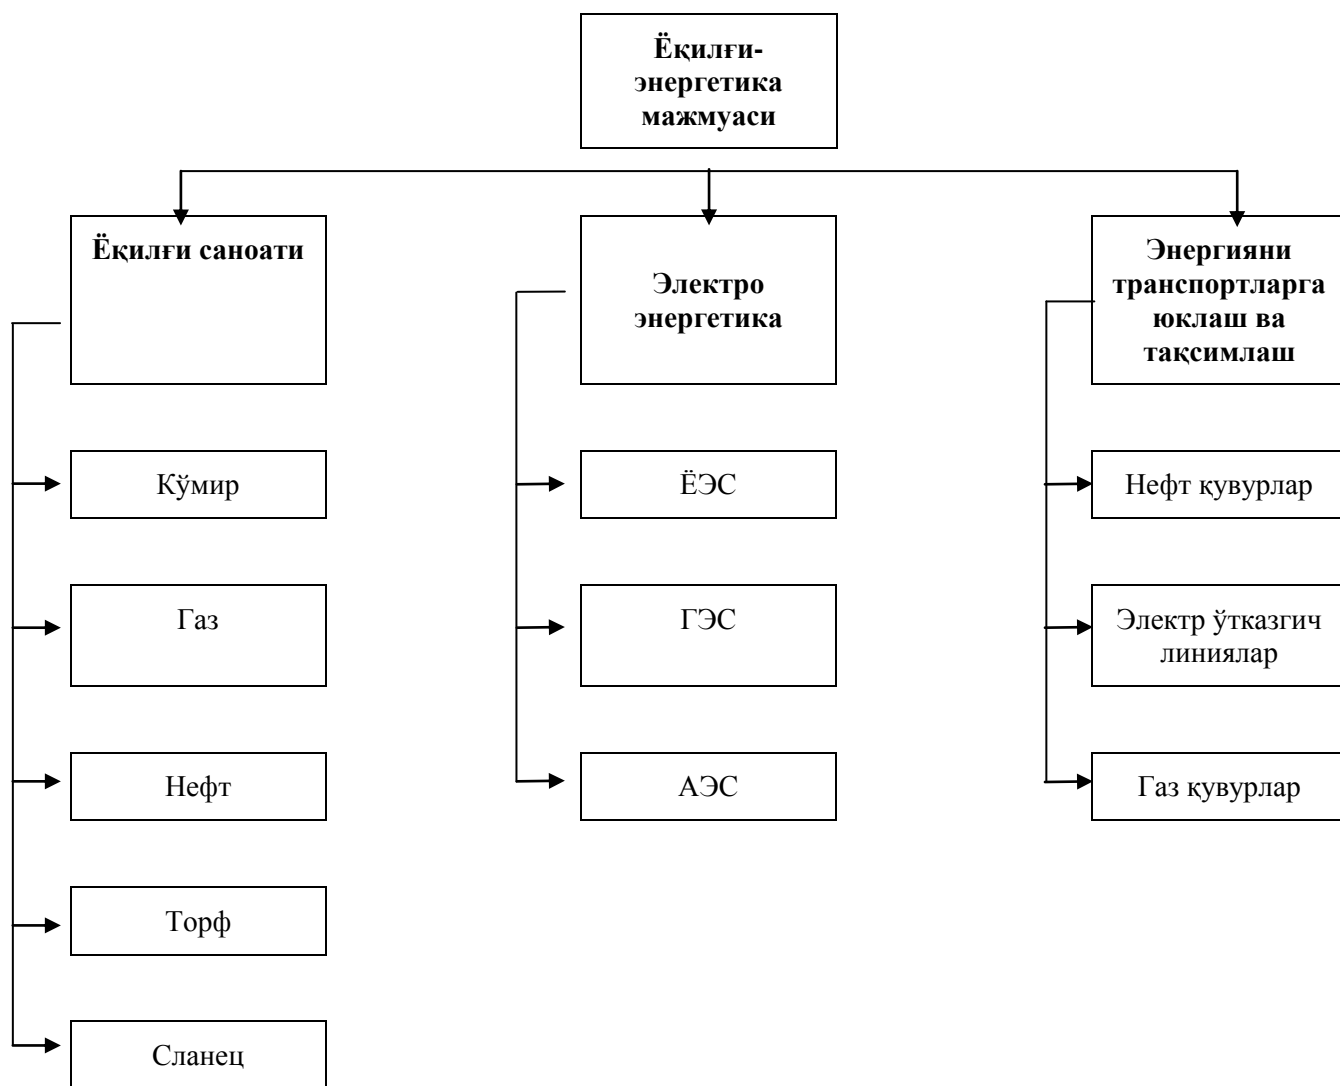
Ёқилғи-энергетика мажмуаси

Ёқилғи саноати

Кўмир

Газ

Нефт

Торф

Сланец

Электро энергетика

ЁЭС

ГЭС

АЭС

Энергияни транспортларга юклаш ва тақсимлаш

Нефт қувурлар

Электр ўтказгич линиялар

Газ қувурлар